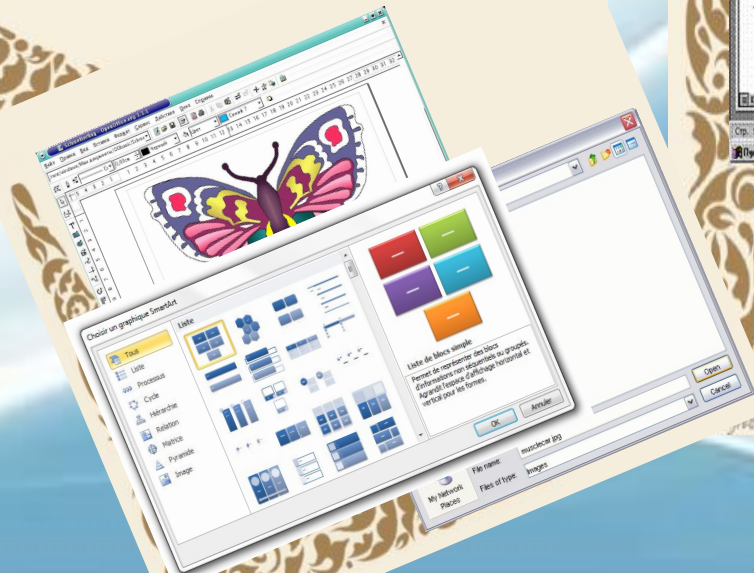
Choisir un graphique SmartArt

Tous
Liste
Processus
Cycle
Hiérarchie
Relation
Matrice
Pyramide
Image

Liste

Liste de blocs simple

Permet de représenter des blocs d'informations non séquentiels ou groupés. Agrandit l'espace d'affichage horizontal et vertical pour les formes.

OK
Annuler

My Network Places
File name:
musclecar.jpg
Files of type:
Images
Open
Cancel